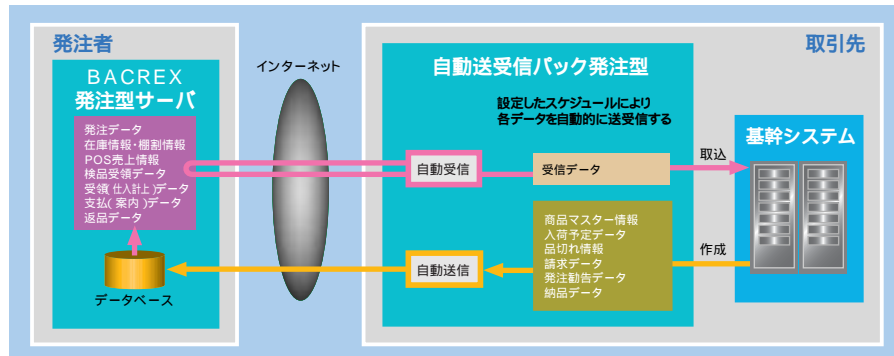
発注者

BACREX
発注型サーバ

発注データ
在庫情報・棚割情報
POS売上情報
検品受領データ
受領(仕入計上)データ
支払(案内)データ
返品データ

データベース

インターネット

取引先

自動送受信パック発注型

設定したスケジュールにより
各データを自動的に送受信する

自動受信

受信データ

取込

基幹システム

商品マスター情報
入荷予定データ
品切れ情報
請求データ
発注勧告データ
納品データ

作成

自動送信